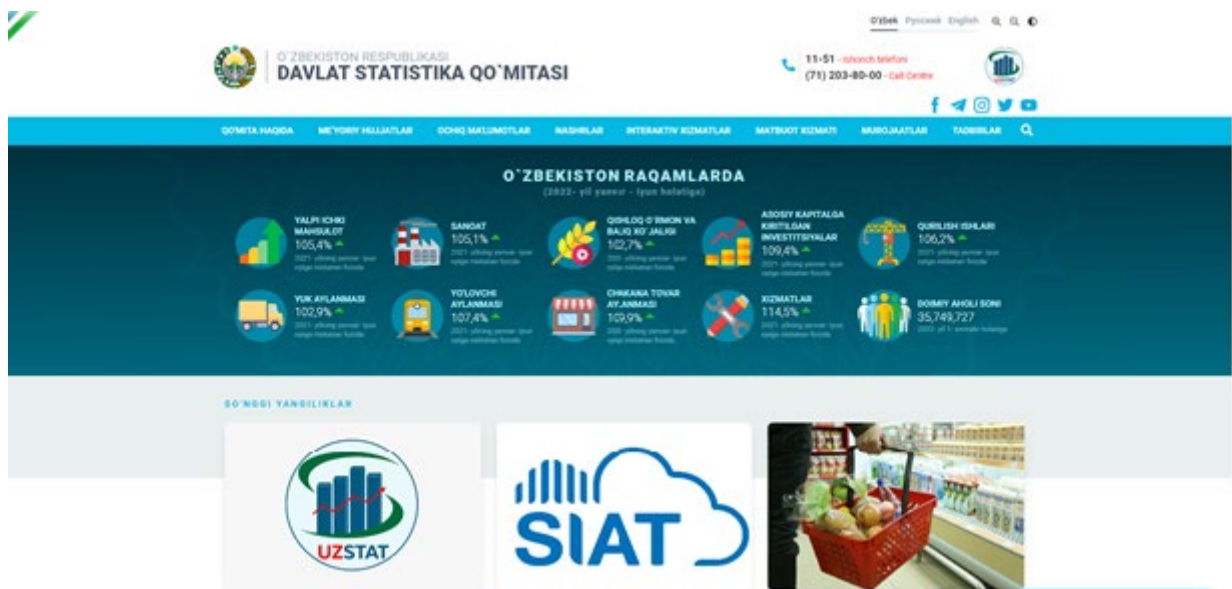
O'zbek Русский English

O`ZBEKISTON RESPUBLIKASI
DAVLAT STATISTIKA QO`MITASI

11-51 - ishonch telefoni
(71) 203-80-00 - Call Centre

QO'MITA HAQIDA | ME'YORIY HUJJATLAR | OCHIQ MA'LUMOTLAR | NASHRLAR | INTERAKTIV XIZMATLAR | MATBUOT XIZMATI | MUROJAATLAR | TADBIRLAR

O`ZBEKISTON RAQAMLARDA
(2022- yil yanvar - iyun holatiga)

YALPI ICHKI MAHSULOT
105,4%
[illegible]

SANOAT
105,1%
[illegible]

QISHLOQ O'RMON VA BALIQ XO'JALIGI
102,7%
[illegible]

ASOSIY KAPITALGA KIRITILGAN INVESTITSIYALAR
109,4%
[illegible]

QURILISH ISHLARI
106,2%
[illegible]

YUK AYLANMASI
102,9%
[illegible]

YO'LOVCHI AYLANMASI
107,4%
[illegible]

CHAKANA TOVAR AYLANMASI
109,9%
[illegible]

XIZMATLAR
114,5%
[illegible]

DOIMIY AHOLI SONI
35,749,727
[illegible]

SO'NGGI YANGILIKLAR

UZSTAT

SIAT